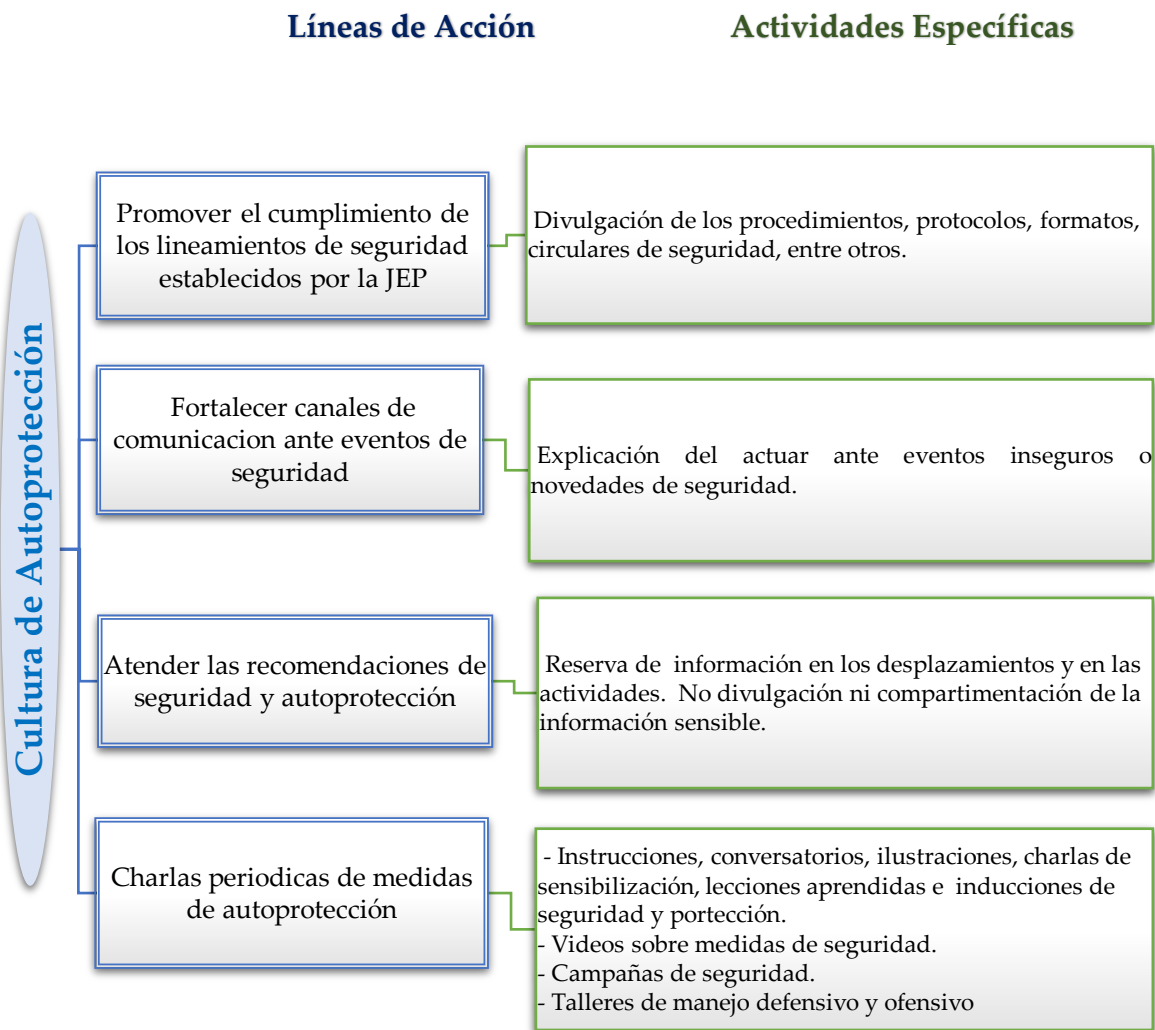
Líneas de Acción

Actividades Específicas

Cultura de Autoprotección

Promover el cumplimiento de los lineamientos de seguridad establecidos por la JEP

Divulgación de los procedimientos, protocolos, formatos, circulares de seguridad, entre otros.

Fortalecer canales de comunicacion ante eventos de seguridad

Explicación del actuar ante eventos inseguros o novedades de seguridad.

Atender las recomendaciones de seguridad y autoprotección

Reserva de información en los desplazamientos y en las actividades. No divulgación ni compartimentación de la información sensible.

Charlas periodicas de medidas de autoprotección

- Instrucciones, conversatorios, ilustraciones, charlas de sensibilización, lecciones aprendidas e inducciones de seguridad y portección.
- Videos sobre medidas de seguridad.
- Campañas de seguridad.
- Talleres de manejo defensivo y ofensivo